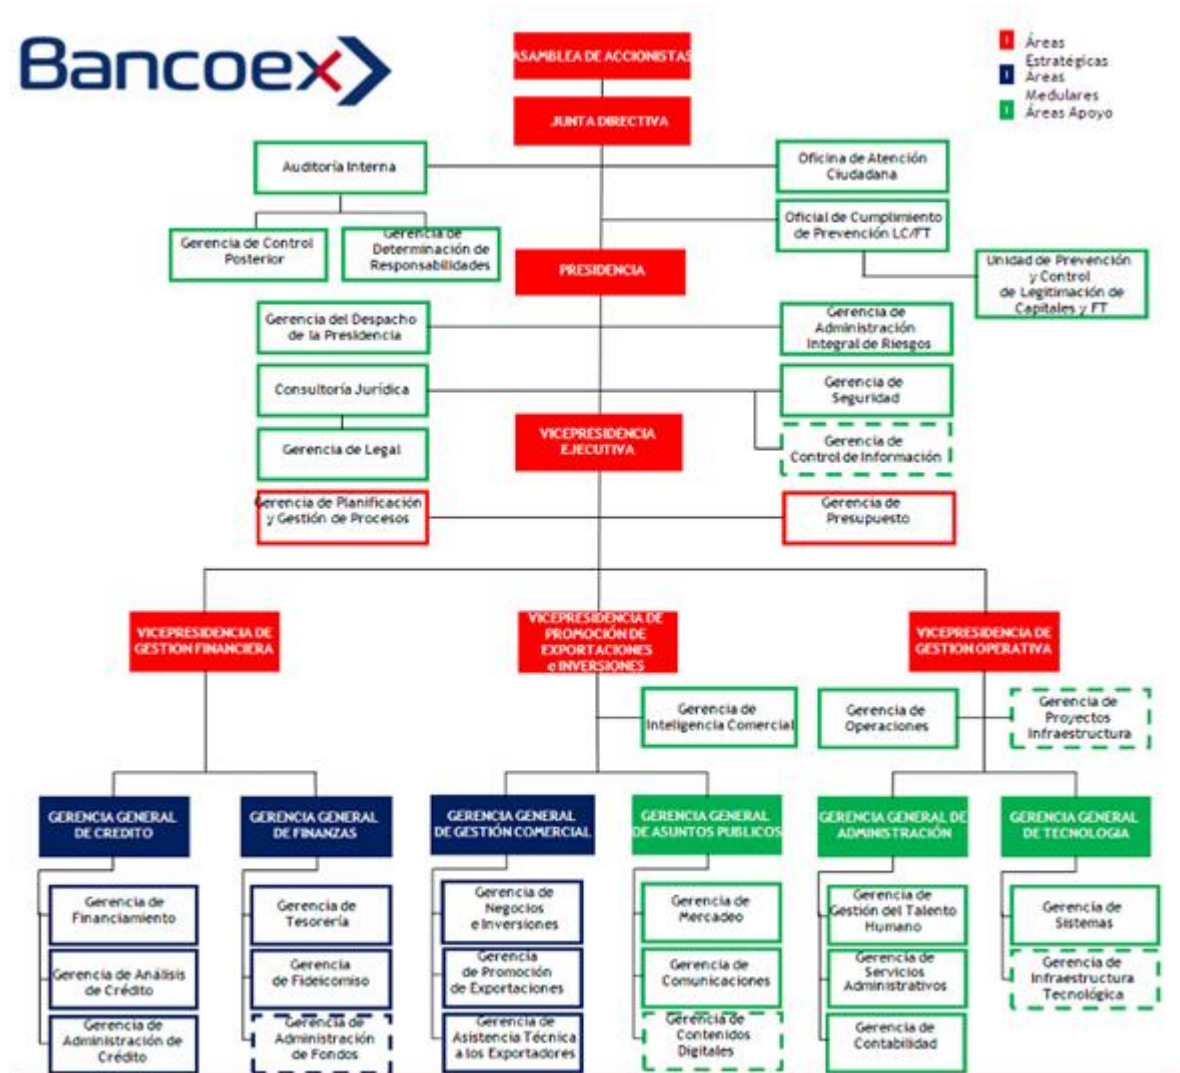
Bancoex

Áreas Estratégicas
Areas Medulares
Áreas Apoyo

ASAMBLEA DE ACCIONISTAS

JUNTA DIRECTIVA

Auditoría Interna

Oficina de Atención Ciudadana

Oficial de Cumplimiento de Prevención LC/FT

Gerencia de Control Posterior

Gerencia de Determinación de Responsabilidades

Unidad de Prevención y Control de Legitimación de Capitales y FT

PRESIDENCIA

Gerencia del Despacho de la Presidencia

Gerencia de Administración Integral de Riesgos

Consultoría Jurídica

Gerencia de Seguridad

Gerencia de Control de Información

Gerencia de Legal

VICEPRESIDENCIA EJECUTIVA

Gerencia de Planificación y Gestión de Procesos

Gerencia de Presupuesto

VICEPRESIDENCIA DE GESTION FINANCIERA

VICEPRESIDENCIA DE PROMOCIÓN DE EXPORTACIONES e INVERSIONES

VICEPRESIDENCIA DE GESTION OPERATIVA

Gerencia de Inteligencia Comercial

Gerencia de Operaciones

Gerencia de Proyectos Infraestructura

GERENCIA GENERAL DE CREDITO

GERENCIA GENERAL DE FINANZAS

GERENCIA GENERAL DE GESTIÓN COMERCIAL

GERENCIA GENERAL DE ASUNTOS PUBLICOS

GERENCIA GENERAL DE ADMINISTRACIÓN

GERENCIA GENERAL DE TECNOLOGIA

Gerencia de Financiamiento

Gerencia de Análisis de Crédito

Gerencia de Administración de Crédito

Gerencia de Tesorería

Gerencia de Fideicomiso

Gerencia de Administración de Fondos

Gerencia de Negocios e Inversiones

Gerencia de Promoción de Exportaciones

Gerencia de Asistencia Técnica a los Exportadores

Gerencia de Mercadeo

Gerencia de Comunicaciones

Gerencia de Contenidos Digitales

Gerencia de Gestión del Talento Humano

Gerencia de Servicios Administrativos

Gerencia de Contabilidad

Gerencia de Sistemas

Gerencia de Infraestructura Tecnológica